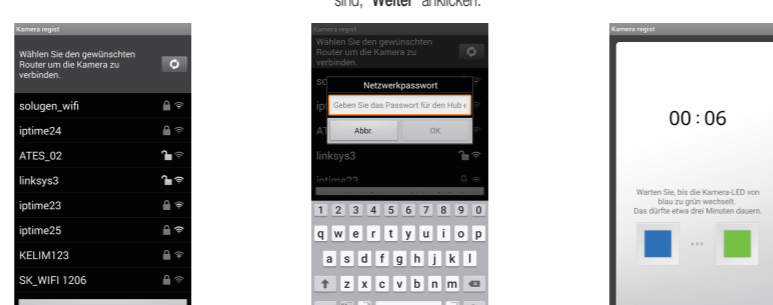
sind, "Weiter" anklicken.

Kamera regist

Wählen Sie den gewünschten Router um die Kamera zu verbinden.

solugen_wifi

iptime24

ATES_02

linksys3

iptime23

iptime25

KELIM123

SK_WIFI 1206

Kamera regist

Wählen Sie den gewünschten Router um die Kamera zu verbinden.

so

ip

AT

linksys3

iptime23

Netzwerkpasswort

Geben Sie das Passwort für den Hub e

Abbr.

OK

1 2 3 4 5 6 7 8 9 0

q w e r t y u i o p

a s d f g h j k l

z x c v b n m

Kamera regist

00 : 06

Warten Sie, bis die Kamera-LED von blau zu grün wechselt. Das dürfte etwa drei Minuten dauern.